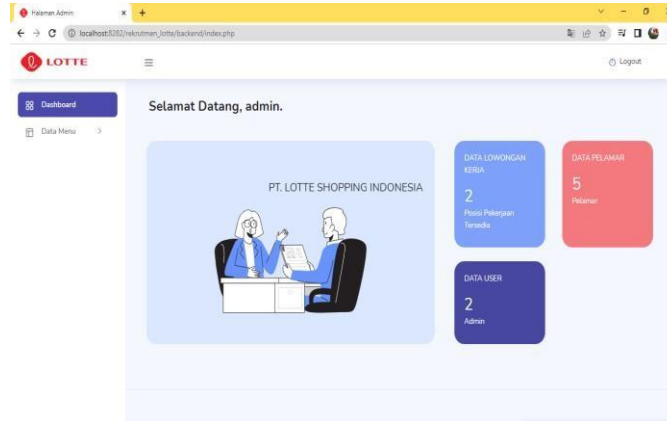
Halaman Admin ×
localhost:8282/rekrutmen_lotte/backend/index.php
LOTTE
Logout
Dashboard
Data Menu
Selamat Datang, admin.
PT. LOTTE SHOPPING INDONESIA
DATA LOWONGAN KERJA
2
Posisi Pekerjaan Tersedia
DATA PELAMAR
5
Pelamar
DATA USER
2
Admin